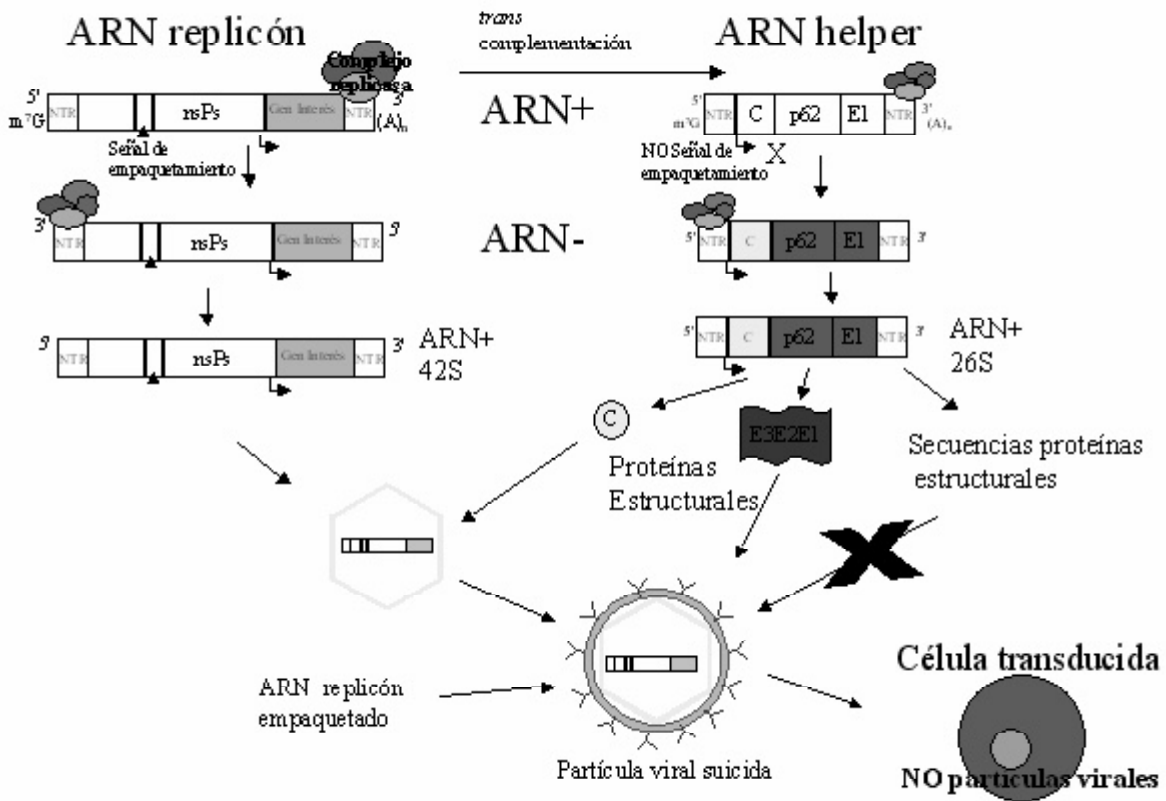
ARN replicón

*trans* complementación

ARN helper

Complejo replicasa

5' $m^7G$ NTR nsPs Gen Interés NTR 3' $(A)_n$

Señal de empaquetamiento

ARN+

5' $m^7G$ NTR C p62 E1 NTR 3' $(A)_n$

NO Señal de empaquetamiento

X

3' NTR nsPs Gen Interés NTR 5'

ARN-

5' NTR C p62 E1 NTR 3'

5' NTR nsPs Gen Interés NTR 3'

ARN+ 42S

5' NTR C p62 E1 NTR 3'

ARN+ 26S

C

E3E2E1

Proteínas Estructurales

Secuencias proteínas estructurales

ARN replicón empaquetado

Partícula viral suicida

Célula transducida

NO partículas virales